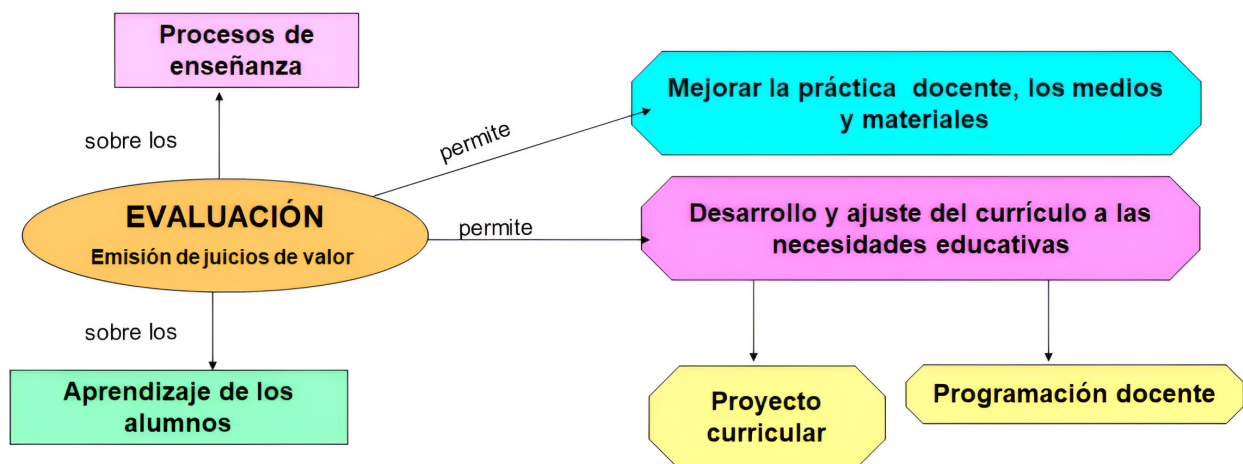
Procesos de enseñanza

sobre los

permite

Mejorar la práctica docente, los medios y materiales

EVALUACIÓN
Emisión de juicios de valor

permite

Desarrollo y ajuste del currículo a las necesidades educativas

sobre los

Aprendizaje de los alumnos

Proyecto curricular

Programación docente